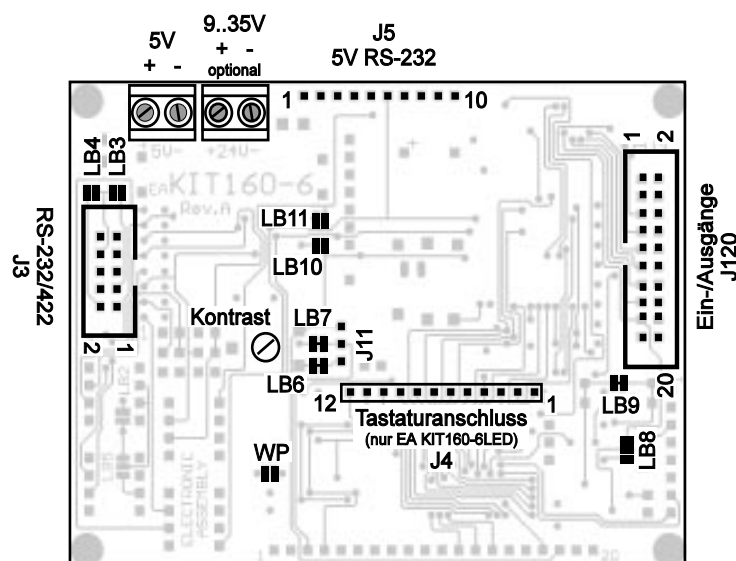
5V
+ -
9..35V
+ -
optional
J5
5V RS-232
1
10
+5V
+24V
EA KIT160-6
Rev.A
LB4
LB3
RS-232/422
J3
2
1
LB11
LB10
Kontrast
LB7
J11
LB6
12
1
Tastaturanschluss
(nur EA KIT160-6LED)
J4
WP
1
2
Ein-/Ausgänge
J120
20
LB9
LB8
ELECTRONIC ASSEMBLY
20